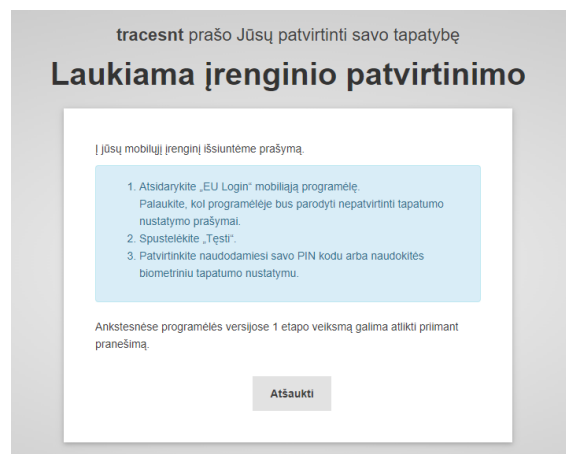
**tracesnt** prašo Jūsų patvirtinti savo tapatybę

# Laukiama įrenginio patvirtinimo

Į jūsų mobilųjį įrenginį išsiuntėme prašymą.

1. Atsidarykite „EU Login" mobiliąją programėlę.
Palaukite, kol programėlėje bus parodyti nepatvirtinti tapatumo nustatymo prašymai.
2. Spustelėkite „Tęsti".
3. Patvirtinkite naudodamiesi savo PIN kodu arba naudokitės biometriniu tapatumo nustatymu.

Ankstesnėse programėlės versijose 1 etapo veiksmą galima atlikti priimant pranešimą.

Atšaukti